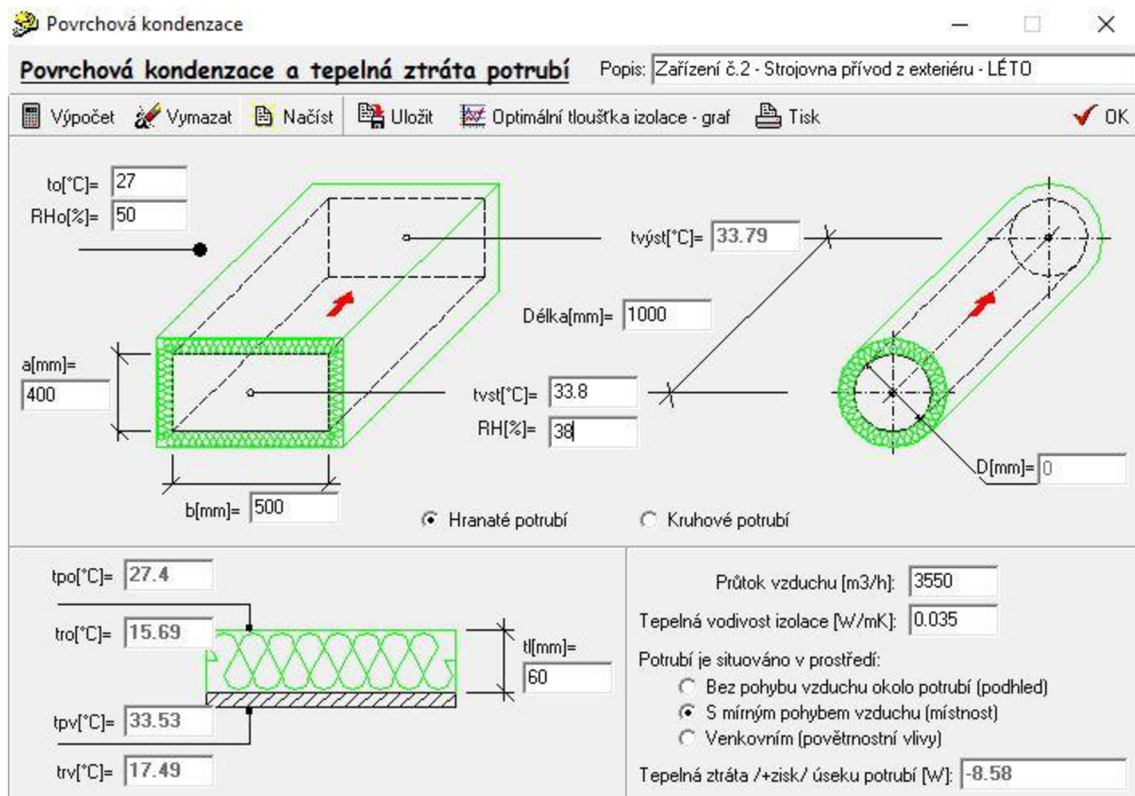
Povrchová kondenzace

Povrchová kondenzace a tepelná ztráta potrubí

Popis: Zařízení č.2 - Strojovna přívod z exteriéru - LÉTO

Výpočet Vymazat Načíst Uložit Optimální tloušťka izolace - graf Tisk OK

to[°C]= 27
RHo[%]= 50

tvýst[°C]= 33.79

Délka[mm]= 1000

a[mm]= 400

tvst[°C]= 33.8
RH[%]= 38

D[mm]= 0

b[mm]= 500

Hranaté potrubí
Kruhové potrubí

tpo[°C]= 27.4
tro[°C]= 15.69
tl[mm]= 60
tpv[°C]= 33.53
trv[°C]= 17.49

Průtok vzduchu [m3/h]: 3550
Tepelná vodivost izolace [W/mK]: 0.035
Potrubí je situováno v prostředí:
Bez pohybu vzduchu okolo potrubí (podhled)
S mírným pohybem vzduchu (místnost)
Venkovním (povětrnostní vlivy)
Tepelná ztráta /+zisk/ úseku potrubí [W]: -8.58